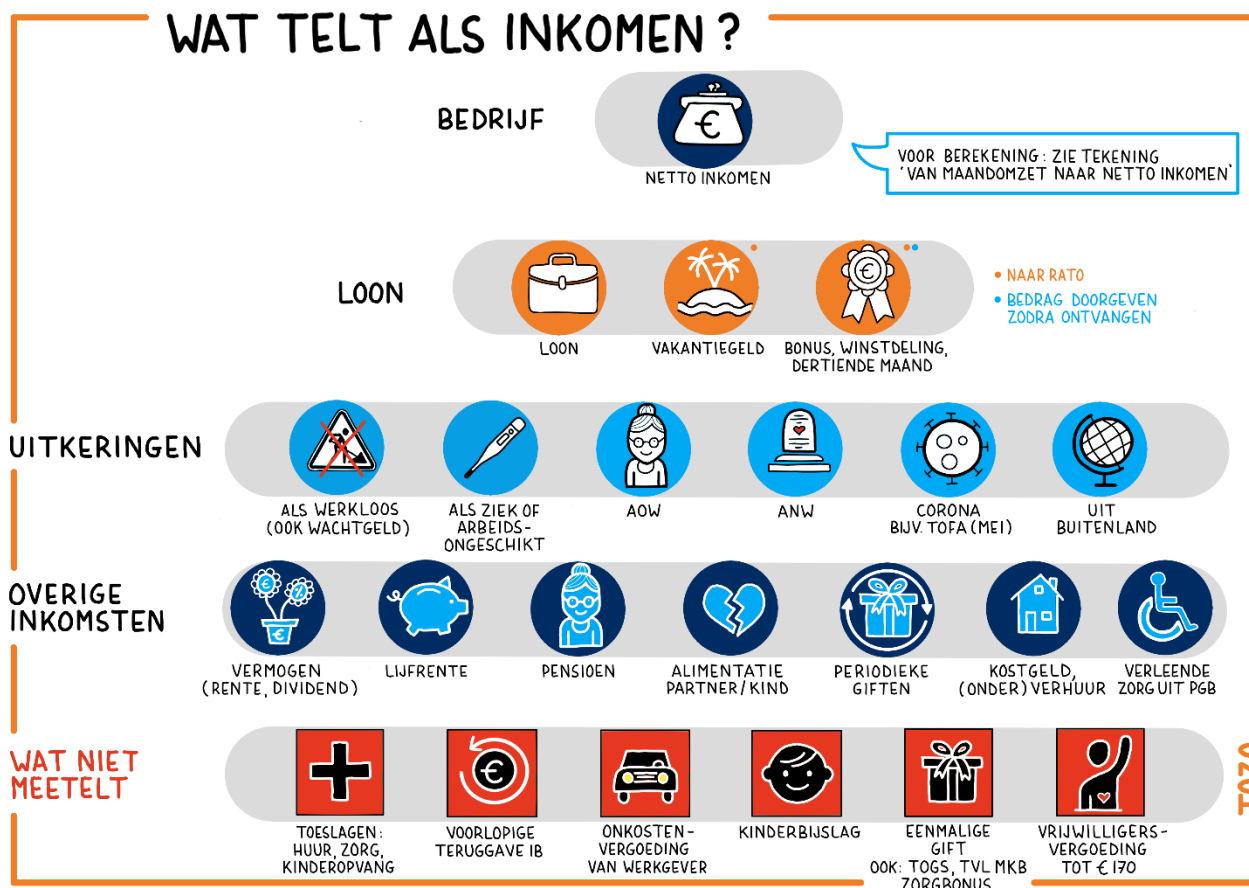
WAT TELT ALS INKOMEN?

BEDRIJF

NETTO INKOMEN

VOOR BEREKENING: ZIE TEKENING 'VAN MAANDOMZET NAAR NETTO INKOMEN'

LOON

LOON

VAKANTIEGELD

BONUS, WINSTDELING, DERTIENDE MAAND

• NAAR RATO
• BEDRAG DOORGEVEN ZODRA ONTVANGEN

UITKERINGEN

ALS WERKLOOS (OOK WACHTGELD)

ALS ZIEK OF ARBEIDSONGESCHIKT

AOW

ANW

CORONA BIJV. TOFA (MEI)

UIT BUITENLAND

OVERIGE INKOMSTEN

VERMOGEN (RENTE, DIVIDEND)

LIJFRENTE

PENSIOEN

ALIMENTATIE PARTNER/KIND

PERIODIEKE GIFTEN

KOSTGELD, (ONDER) VERHUUR

VERLEENDE ZORG UIT PGB

WAT NIET MEETELT

TOESLAGEN: HUUR, ZORG, KINDEROPVANG

VOORLOPIGE TERUGGAVE IB

ONKOSTENVERGOEDING VAN WERKGEVER

KINDERBIJSLAG

EENMALIGE GIFT OOK: TOGS, TVL MKB ZORGBONUS

VRIJWILLIGERSVERGOEDING TOT € 170

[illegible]